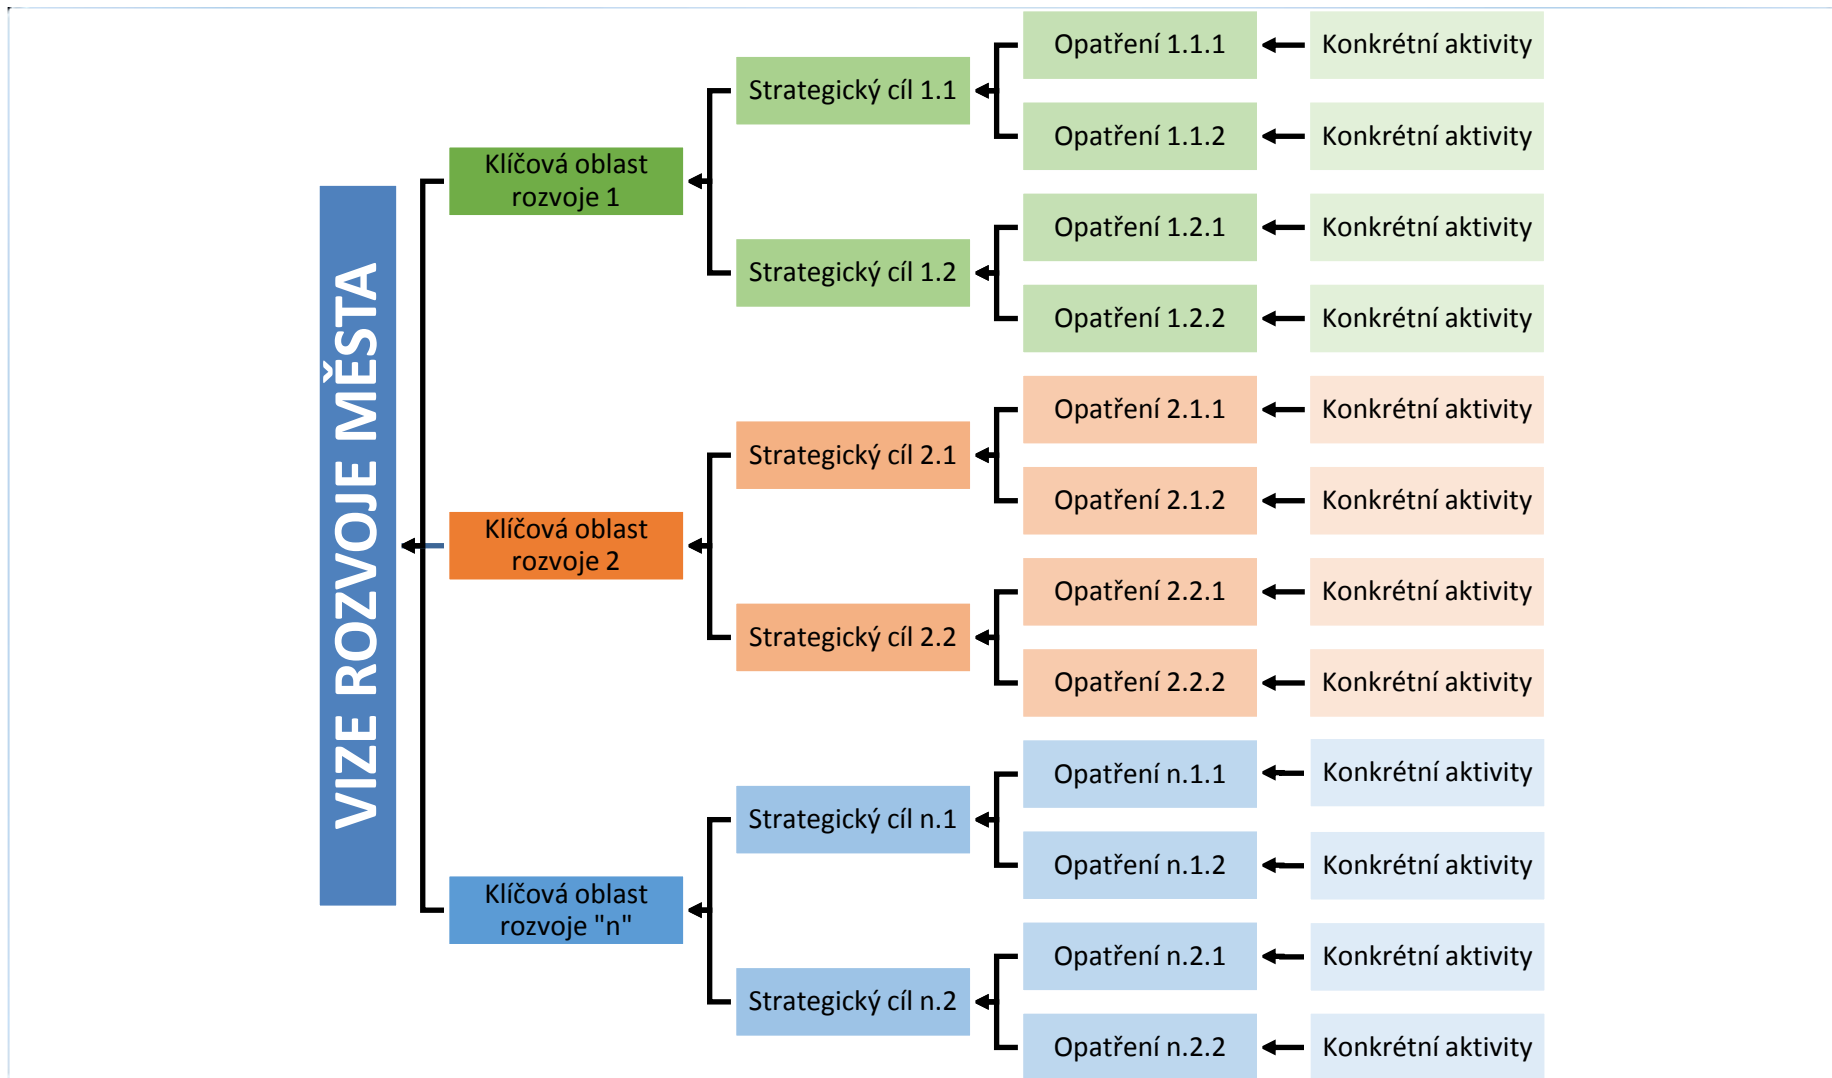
VIZE ROZVOJE MĚSTA

Klíčová oblast rozvoje 1

Strategický cíl 1.1

Opatření 1.1.1
Konkrétní aktivity

Opatření 1.1.2
Konkrétní aktivity

Strategický cíl 1.2

Opatření 1.2.1
Konkrétní aktivity

Opatření 1.2.2
Konkrétní aktivity

Klíčová oblast rozvoje 2

Strategický cíl 2.1

Opatření 2.1.1
Konkrétní aktivity

Opatření 2.1.2
Konkrétní aktivity

Strategický cíl 2.2

Opatření 2.2.1
Konkrétní aktivity

Opatření 2.2.2
Konkrétní aktivity

Klíčová oblast rozvoje "n"

Strategický cíl n.1

Opatření n.1.1
Konkrétní aktivity

Opatření n.1.2
Konkrétní aktivity

Strategický cíl n.2

Opatření n.2.1
Konkrétní aktivity

Opatření n.2.2
Konkrétní aktivity